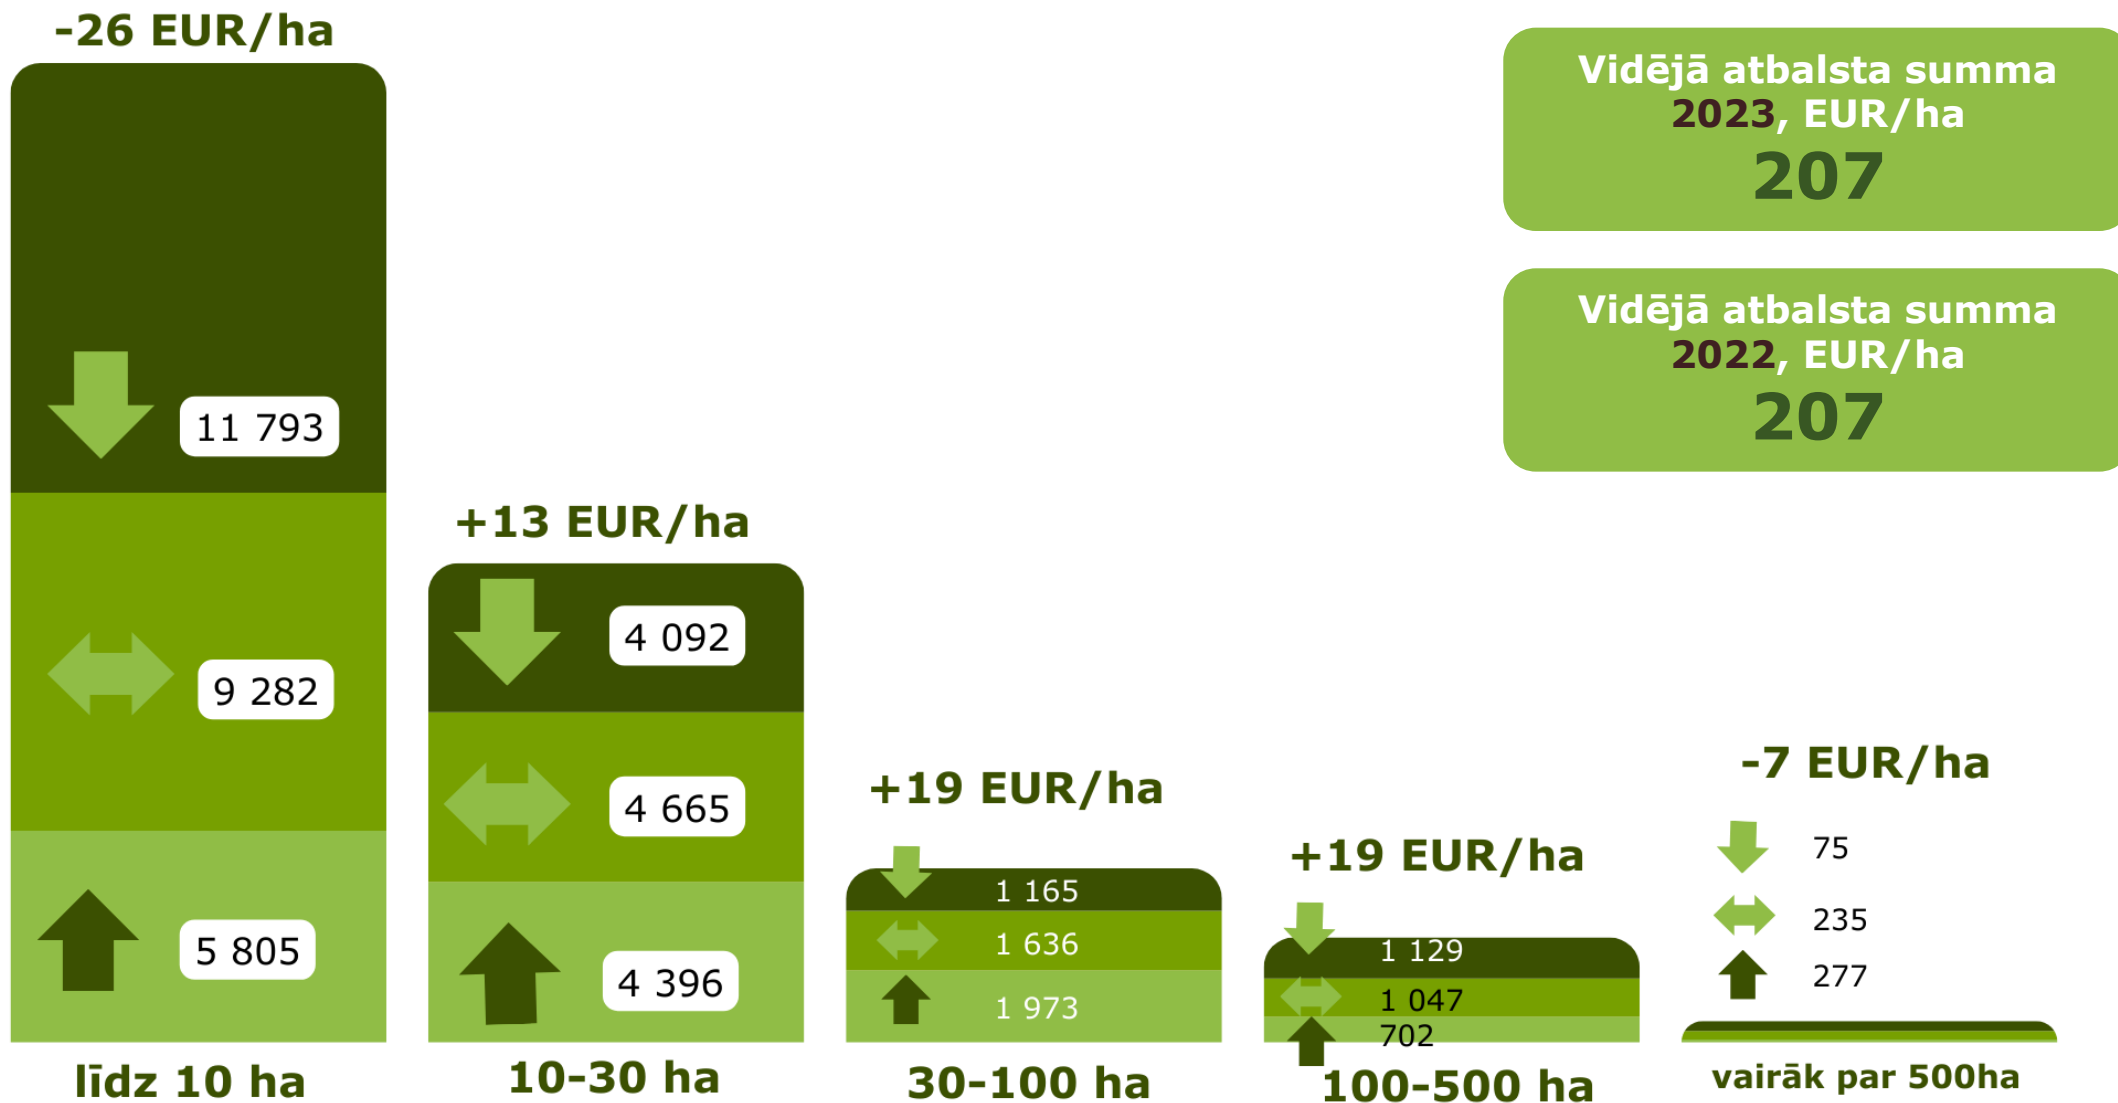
-26 EUR/ha

11 793

9 282

5 805

līdz 10 ha

+13 EUR/ha

4 092

4 665

4 396

10-30 ha

+19 EUR/ha

1 165

1 636

1 973

30-100 ha

+19 EUR/ha

1 129

1 047

702

100-500 ha

-7 EUR/ha

75

235

277

vairāk par 500ha

Vidējā atbalsta summa 2023, EUR/ha
207

Vidējā atbalsta summa 2022, EUR/ha
207